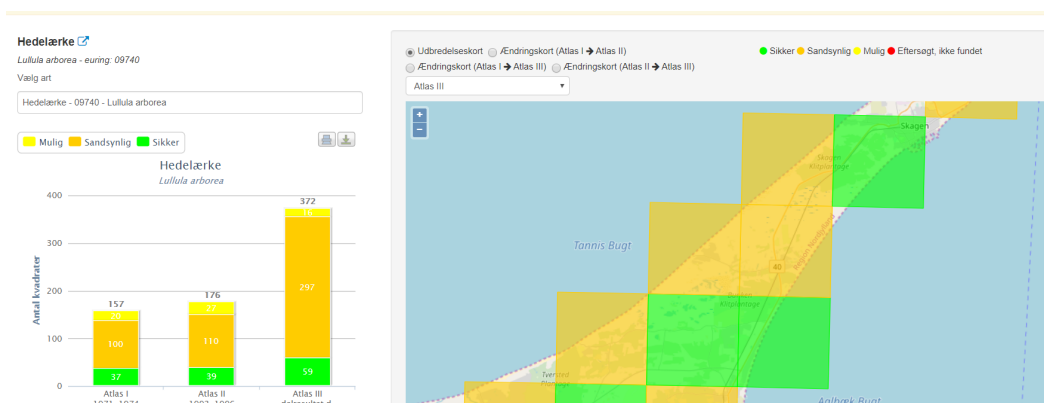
Hedelærke

Lullula arborea - euring: 09740

Vælg art

Hedelærke - 09740 - Lullula arborea

Mulig Sandsynlig Sikker

Hedelærke

Lullula arborea

| Atlas | Sikker | Sandsynlig | Mulig | Total |
|---|---|---|---|---|
| Atlas I 1971-1974 | 37 | 100 | 20 | 157 |
| Atlas II 1993-1996 | 39 | 110 | 27 | 176 |
| Atlas III delresultat | 59 | 297 | 16 | 372 |

Antal kvadrater

400
300
200
100
0

Udbredelseskort Ændringskort (Atlas I → Atlas II) Ændringskort (Atlas I → Atlas III) Ændringskort (Atlas II → Atlas III)

Sikker Sandsynlig Mulig Eftersøgt, ikke fundet

Atlas III

+
−

Skagen

Skagen Klitplantage

Tannis Bugt

40

Tversted Plantage

Aalbæk Bugt